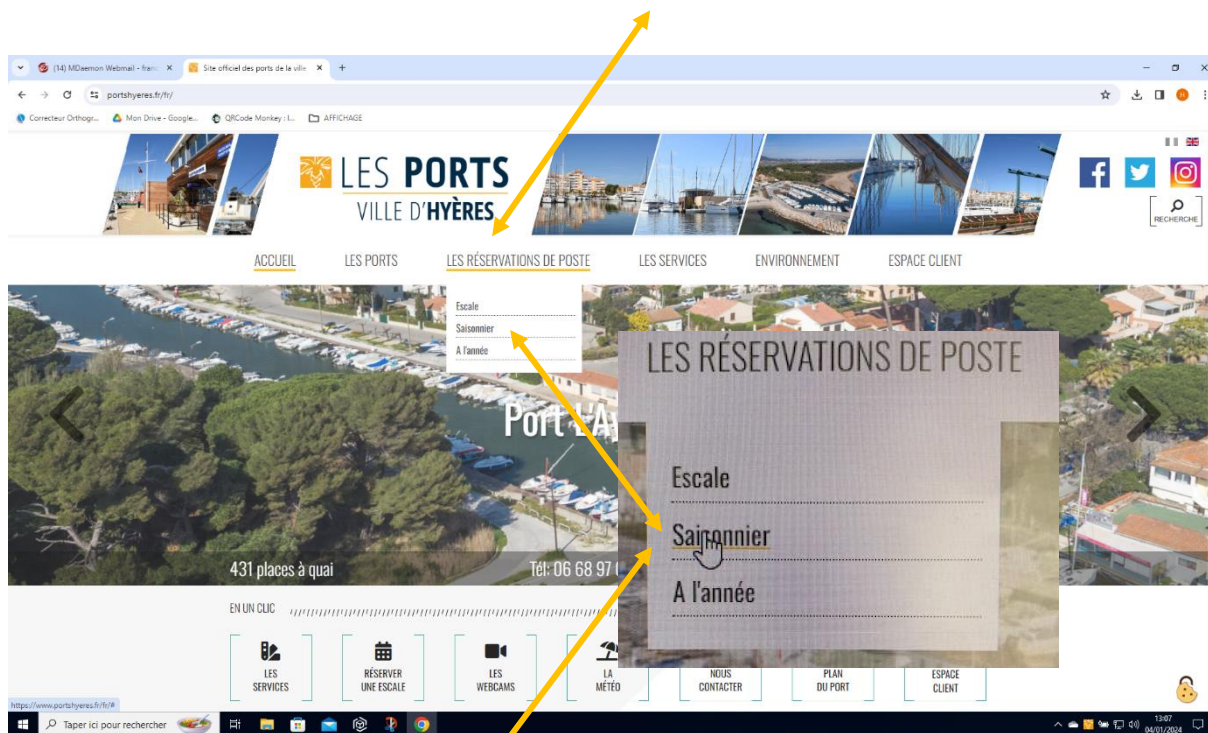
(14) MDaemon Webmail - franc ×
Site officiel des ports de la ville ×
+
portshyeres.fr/fr/
Correcteur Orthogr... Mon Drive - Google... QRCode Monkey : I... AFFICHAGE

LES PORTS
VILLE D'HYÈRES

RECHERCHE

ACCUEIL
LES PORTS
LES RÉSERVATIONS DE POSTE
LES SERVICES
ENVIRONNEMENT
ESPACE CLIENT

Escale
Saisonnier
A l'année

Port L'A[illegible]

431 places à quai
Tél: 06 68 97 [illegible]

LES RÉSERVATIONS DE POSTE
Escale
Saisonnier
A l'année

EN UN CLIC

LES SERVICES
RÉSERVER UNE ESCALE
LES WEBCAMS
LA MÉTÉO
NOUS CONTACTER
PLAN DU PORT
ESPACE CLIENT

https://www.portshyeres.fr/fr/#
Taper ici pour rechercher
13:07
04/01/2024